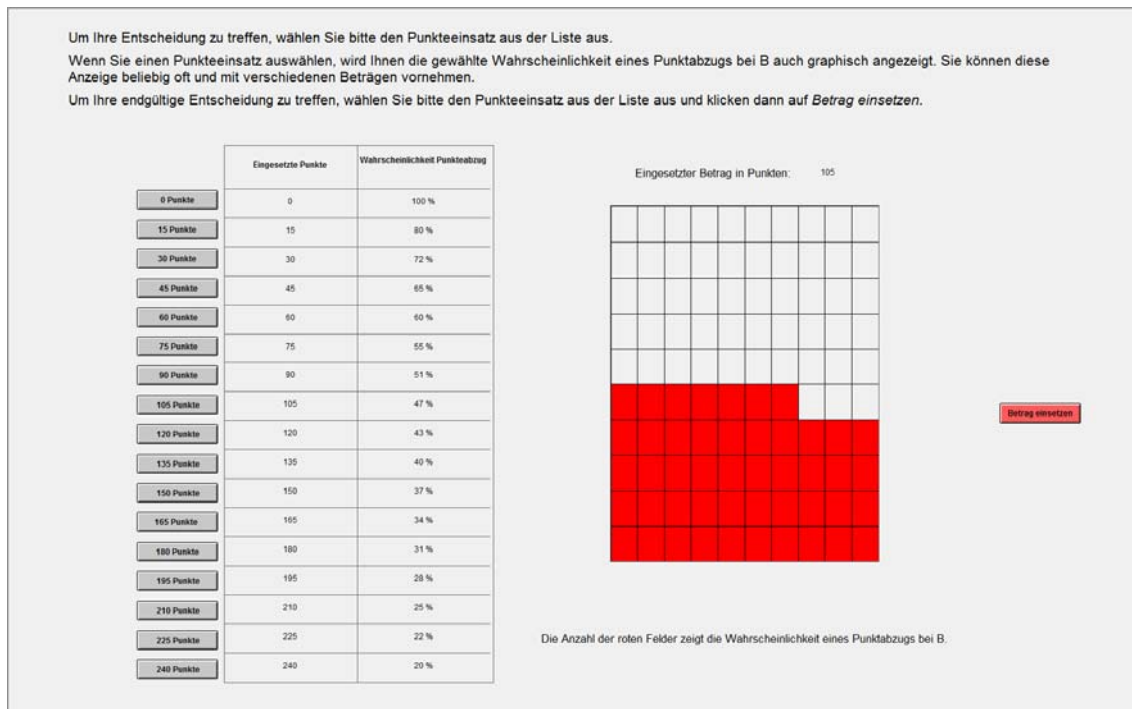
Um Ihre Entscheidung zu treffen, wählen Sie bitte den Punkteeinsatz aus der Liste aus.

Wenn Sie einen Punkteeinsatz auswählen, wird Ihnen die gewählte Wahrscheinlichkeit eines Punktabzugs bei B auch graphisch angezeigt. Sie können diese Anzeige beliebig oft und mit verschiedenen Beträgen vornehmen.

Um Ihre endgültige Entscheidung zu treffen, wählen Sie bitte den Punkteeinsatz aus der Liste aus und klicken dann auf *Betrag einsetzen*.

| | Eingesetzte Punkte | Wahrscheinlichkeit Punkteabzug |
|---|---|---|
| 0 Punkte | 0 | 100 % |
| 15 Punkte | 15 | 80 % |
| 30 Punkte | 30 | 72 % |
| 45 Punkte | 45 | 65 % |
| 60 Punkte | 60 | 60 % |
| 75 Punkte | 75 | 55 % |
| 90 Punkte | 90 | 51 % |
| 105 Punkte | 105 | 47 % |
| 120 Punkte | 120 | 43 % |
| 135 Punkte | 135 | 40 % |
| 150 Punkte | 150 | 37 % |
| 165 Punkte | 165 | 34 % |
| 180 Punkte | 180 | 31 % |
| 195 Punkte | 195 | 28 % |
| 210 Punkte | 210 | 25 % |
| 225 Punkte | 225 | 22 % |
| 240 Punkte | 240 | 20 % |

Eingesetzter Betrag in Punkten: 105

Betrag einsetzen

Die Anzahl der roten Felder zeigt die Wahrscheinlichkeit eines Punktabzugs bei B.